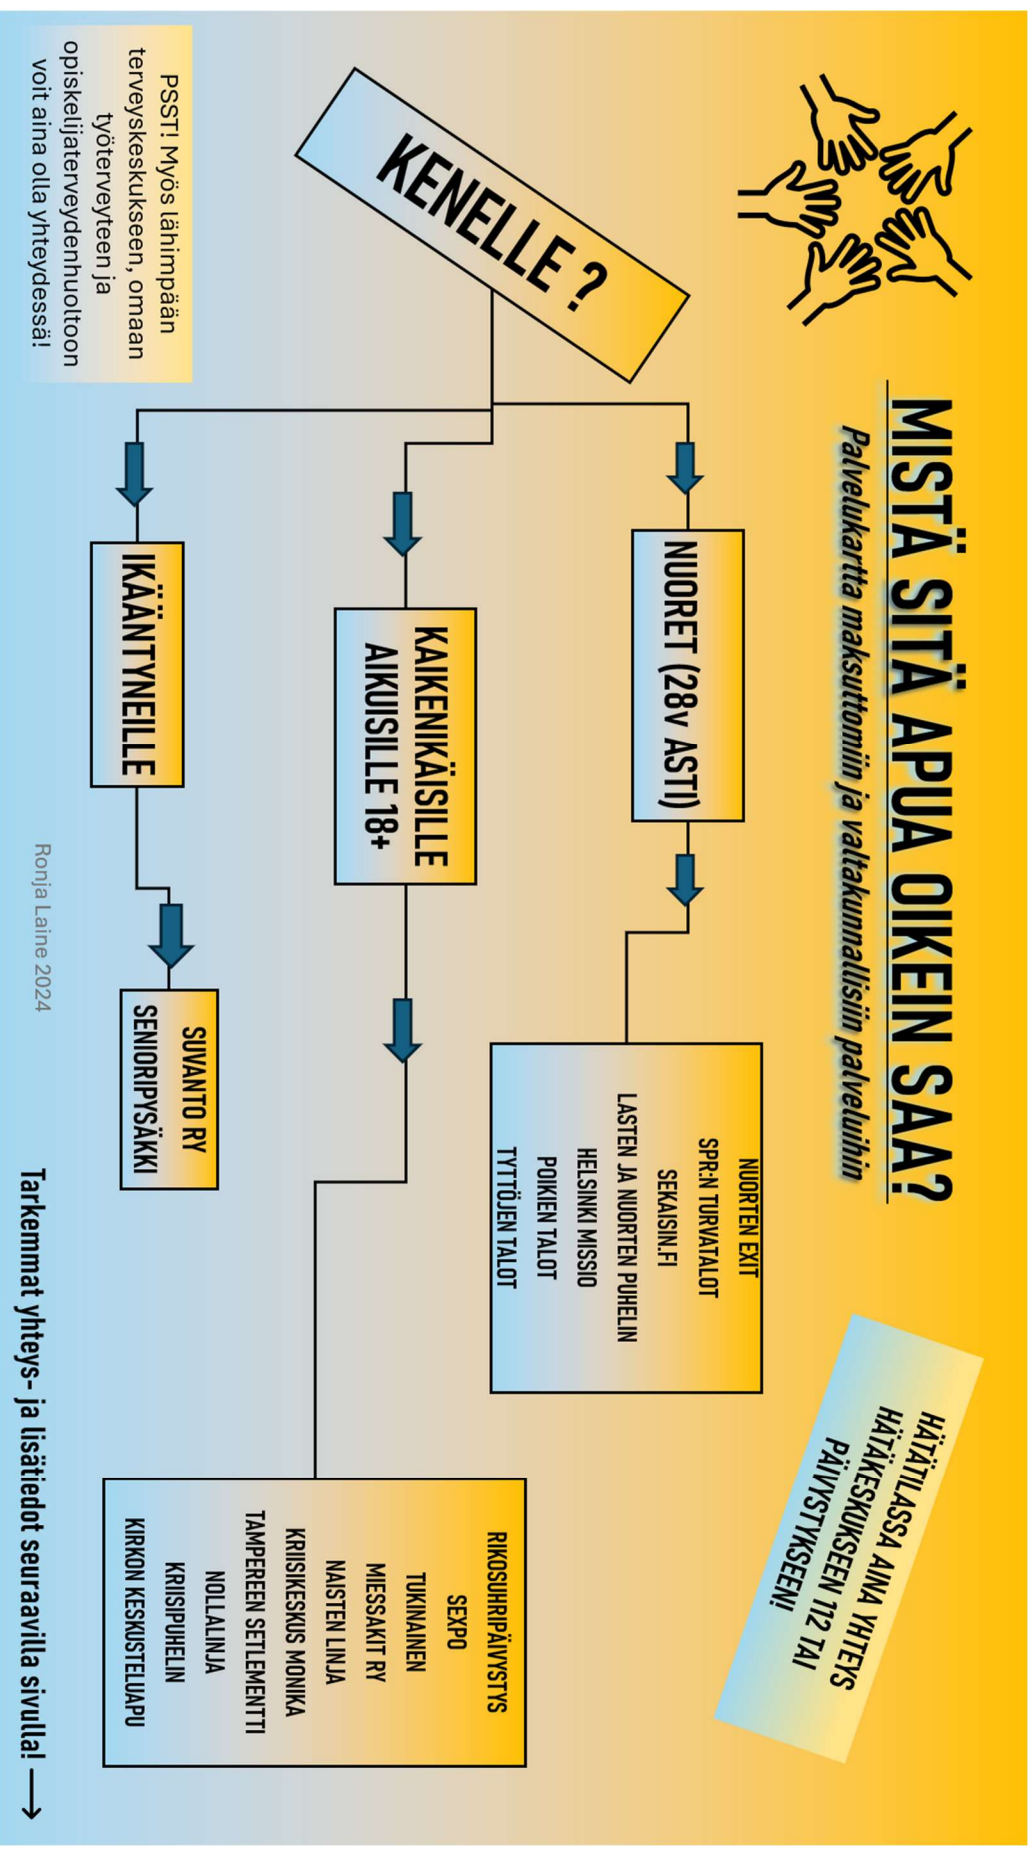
MISTÄ SITÄ APUA OIKEIN SAA?

Palvelukartta maksuttomiin ja valtakunnallisiin palveluihin

KENELLE ?

NUORET (28v ASTI)

KAIKENIKÄISILLE AIKUISILLE 18+

IKÄÄNTYNEILLE

NUORTEN EXIT
SPR:N TURVATALOT
SEKAISIN.FI
LASTEN JA NUORTEN PUHELIN
HELSINKI MISSIO
POIKIEN TALOT
TYTTÖJEN TALOT

RIKOSUHRIPÄIVYSTYS
SEXPO
TUKINAINEN
MIESSAKIT RY
NAISTEN LINJA
KRIISIKESKUS MONIKA
TAMPEREEN SETLEMENTTI
NOLLALINJA
KRIISIPUHELIN
KIRKON KESKUSTELUAPU

SUVANTO RY
SENIORIPYSÄKKI

HÄTÄTILASSA AINA YHTEYS HÄTÄKESKUKSEEN 112 TAI PÄIVYSTYKSEEN!

PSST! Myös lähimpään terveyskeskukseen, omaan työterveyteen ja opiskelijaterveydenhuoltoon voit aina olla yhteydessä!

Ronja Laine 2024

Tarkemmat yhteys- ja lisätiedot seuraavilla sivulla! ⟶